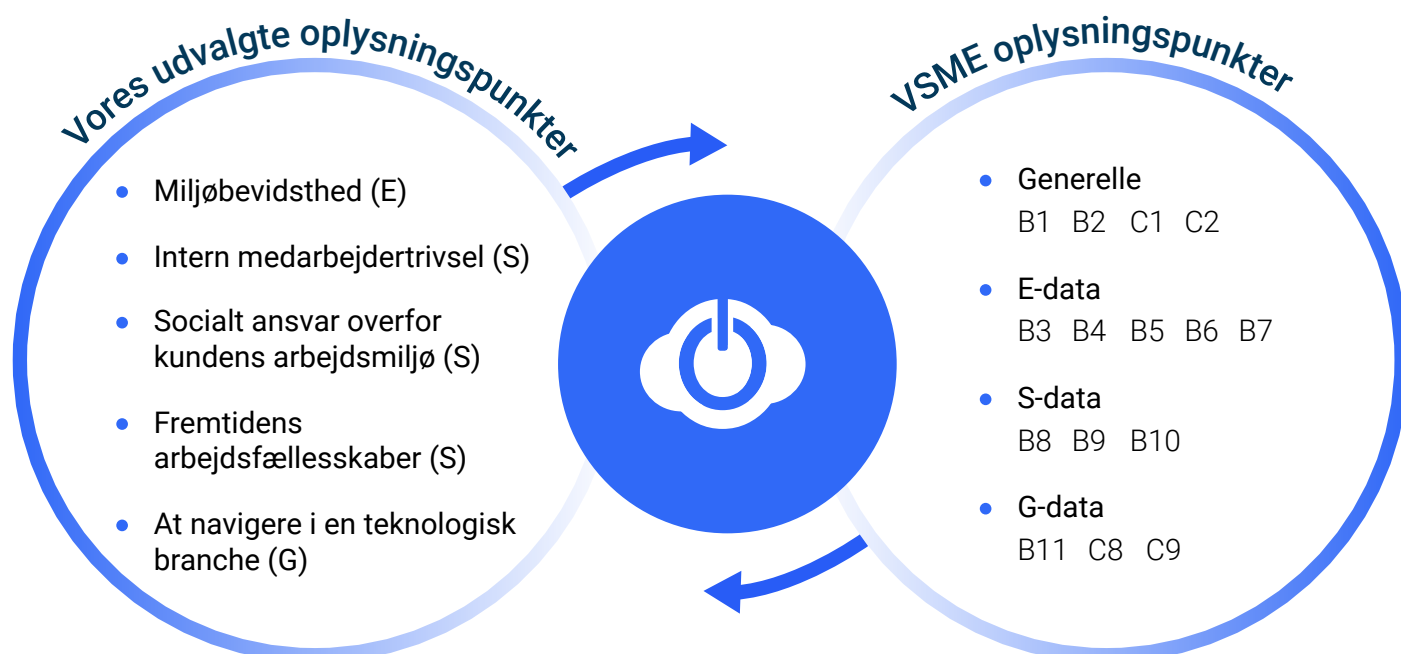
Vores udvalgte oplysningspunkter

- Miljøbevidsthed (E)
- Intern medarbejdertrivsel (S)
- Socialt ansvar overfor kundens arbejdsmiljø (S)
- Fremtidens arbejdsfællesskaber (S)
- At navigere i en teknologisk branche (G)

VSME oplysningspunkter

- Generelle
B1 B2 C1 C2
- E-data
B3 B4 B5 B6 B7
- S-data
B8 B9 B10
- G-data
B11 C8 C9